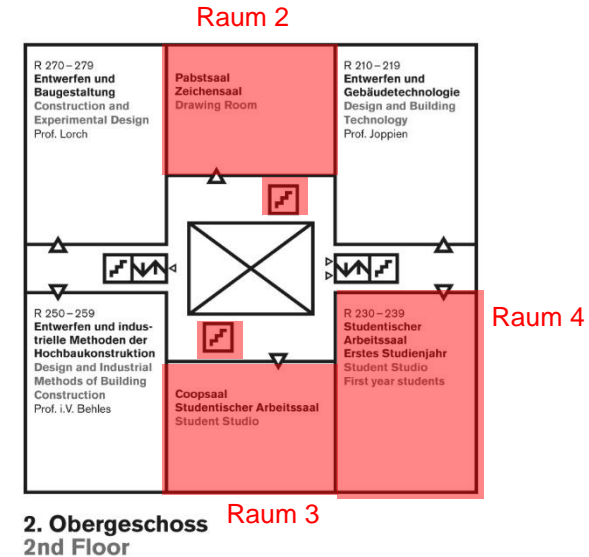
Raum 2

R 270 – 279
Entwerfen und Baugestaltung
Construction and Experimental Design
Prof. Lorch

Pabstsaal
Zeichensaal
Drawing Room

R 210 – 219
Entwerfen und Gebäudetechnologie
Design and Building Technology
Prof. Joppien

R 250 – 259
Entwerfen und industrielle Methoden der Hochbaukonstruktion
Design and Industrial Methods of Building Construction
Prof. i.V. Behles

Raum 4

R 230 – 239
Studentischer Arbeitssaal
Erstes Studienjahr
Student Studio
First year students

Coopsaal
Studentischer Arbeitssaal
Student Studio

2. Obergeschoss
2nd Floor

Raum 3